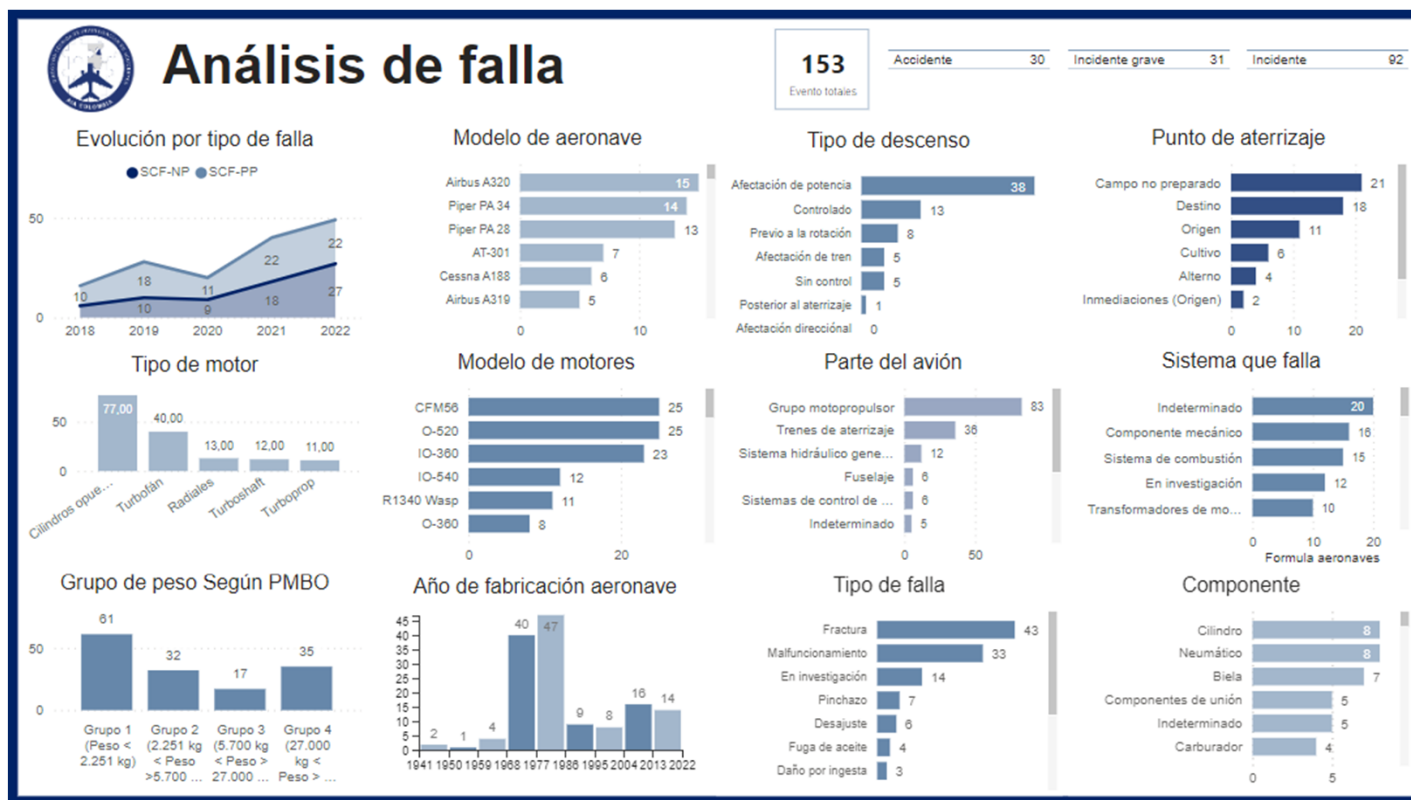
Análisis de falla

153
Evento totales

| Accidente | 30 |
|---|---|
| Incidente grave | 31 |
| Incidente | 92 |

Evolución por tipo de falla
SCF-NP SCF-PP
50
0
10 18 11 22 22
10 9 18 27
2018 2019 2020 2021 2022

Modelo de aeronave
Airbus A320 15
Piper PA 34 14
Piper PA 28 13
AT-301 7
Cessna A188 6
Airbus A319 5
0 10

Tipo de descenso
Afectación de potencia 38
Controlado 13
Previo a la rotación 8
Afectación de tren 5
Sin control 5
Posterior al aterrizaje 1
Afectación direccional 0

Punto de aterrizaje
Campo no preparado 21
Destino 18
Origen 11
Cultivo 6
Alterno 4
Inmediaciones (Origen) 2
0 10 20

Tipo de motor
50
0
77,00 40,00 13,00 12,00 11,00
Cilindros opue... Turbofán Radiales Turboshaft Turboprop

Modelo de motores
CFM56 25
O-520 25
IO-360 23
IO-540 12
R1340 Wasp 11
O-360 8
0 20

Parte del avión
Grupo motopropulsor 83
Trenes de aterrizaje 36
Sistema hidráulico gene... 12
Fuselaje 6
Sistemas de control de ... 6
Indeterminado 5
0 50

Sistema que falla
Indeterminado 20
Componente mecánico 16
Sistema de combustión 15
En investigación 12
Transformadores de mo... 10
0 10 20
Formula aeronaves

Grupo de peso Según PMBO
50
0
61 32 17 35
Grupo 1 (Peso < 2.251 kg)
Grupo 2 (2.251 kg < Peso >5.700 ...
Grupo 3 (5.700 kg < Peso > 27.000 ...
Grupo 4 (27.000 kg < Peso > ...

Año de fabricación aeronave
45 40 35 30 25 20 15 10 5 0
2 1 4 40 47 9 8 16 14
1941 1950 1959 1968 1977 1986 1995 2004 2013 2022

Tipo de falla
Fractura 43
Malfuncionamiento 33
En investigación 14
Pinchazo 7
Desajuste 6
Fuga de aceite 4
Daño por ingesta 3

Componente
Cilindro 8
Neumático 8
Biela 7
Componentes de unión 5
Indeterminado 5
Carburador 4
0 5